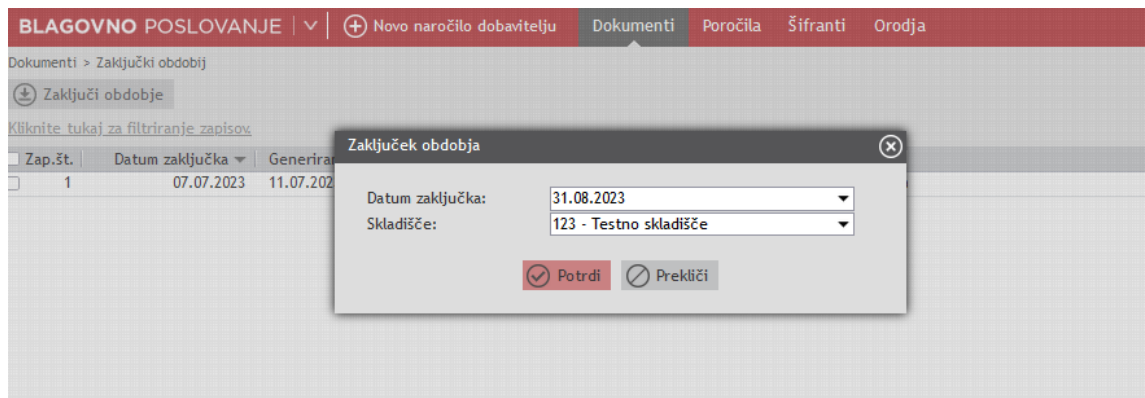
BLAGOVNO POSLOVANJE | Novo naročilo dobavitelju Dokumenti Poročila Šifranti Orodja

Dokumenti > Zaključki obdobij

Zaključi obdobje

Kliknite tukaj za filtriranje zapisov.

| Zap.št. | Datum zaključka | Generiran |
|---|---|---|
| 1 | 07.07.2023 | 11.07.202 |

Zaključek obdobja

Datum zaključka: 31.08.2023

Skladišče: 123 - Testno skladišče

Potrdi Prekliči